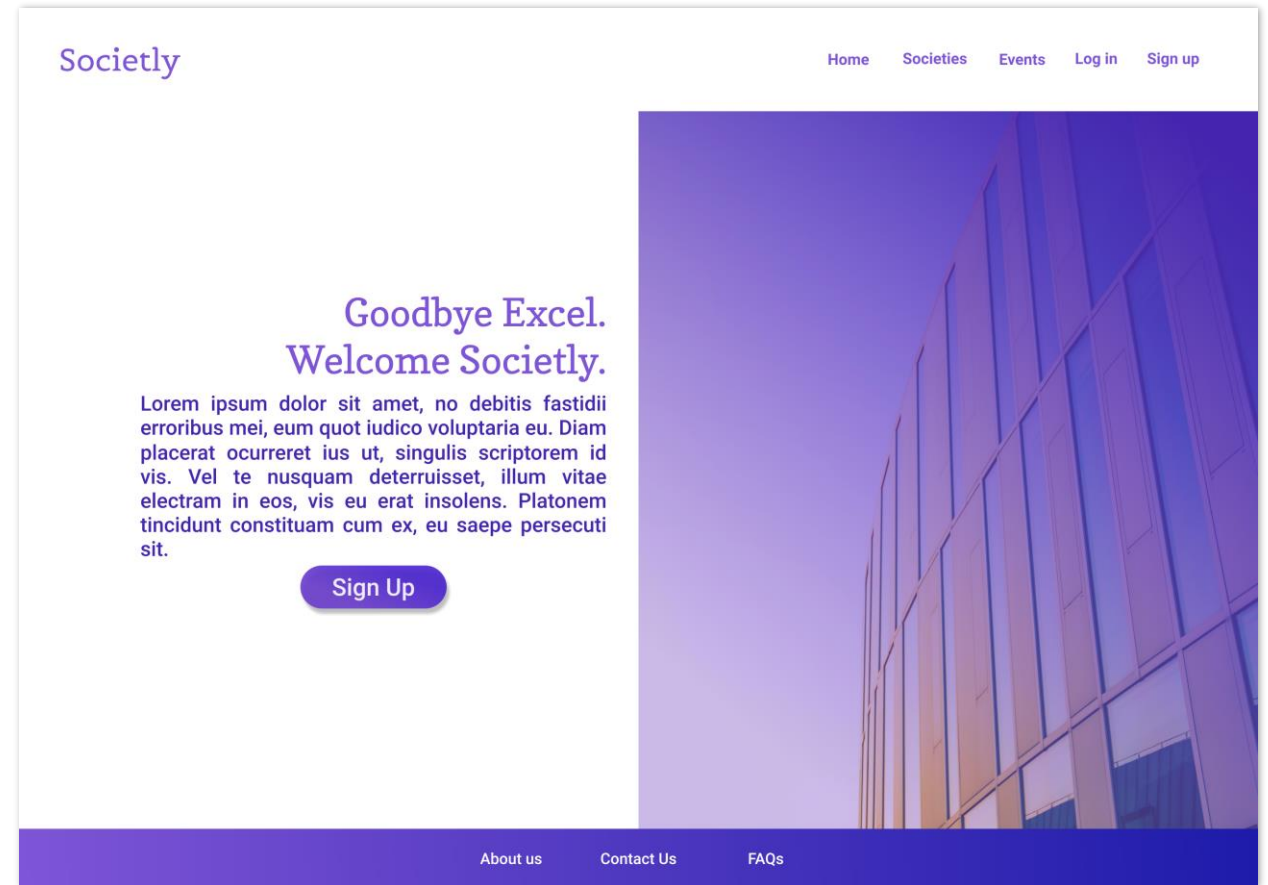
Societly

Home Societies Events Log in Sign up

Goodbye Excel.
Welcome Societly.

Lorem ipsum dolor sit amet, no debitis fastidii erroribus mei, eum quot iudico voluptaria eu. Diam placerat ocurreret ius ut, singulis scriptorem id vis. Vel te nusquam deterruisset, illum vitae electram in eos, vis eu erat insolens. Platonem tincidunt constituam cum ex, eu saepe persecuti sit.

Sign Up

About us Contact Us FAQs